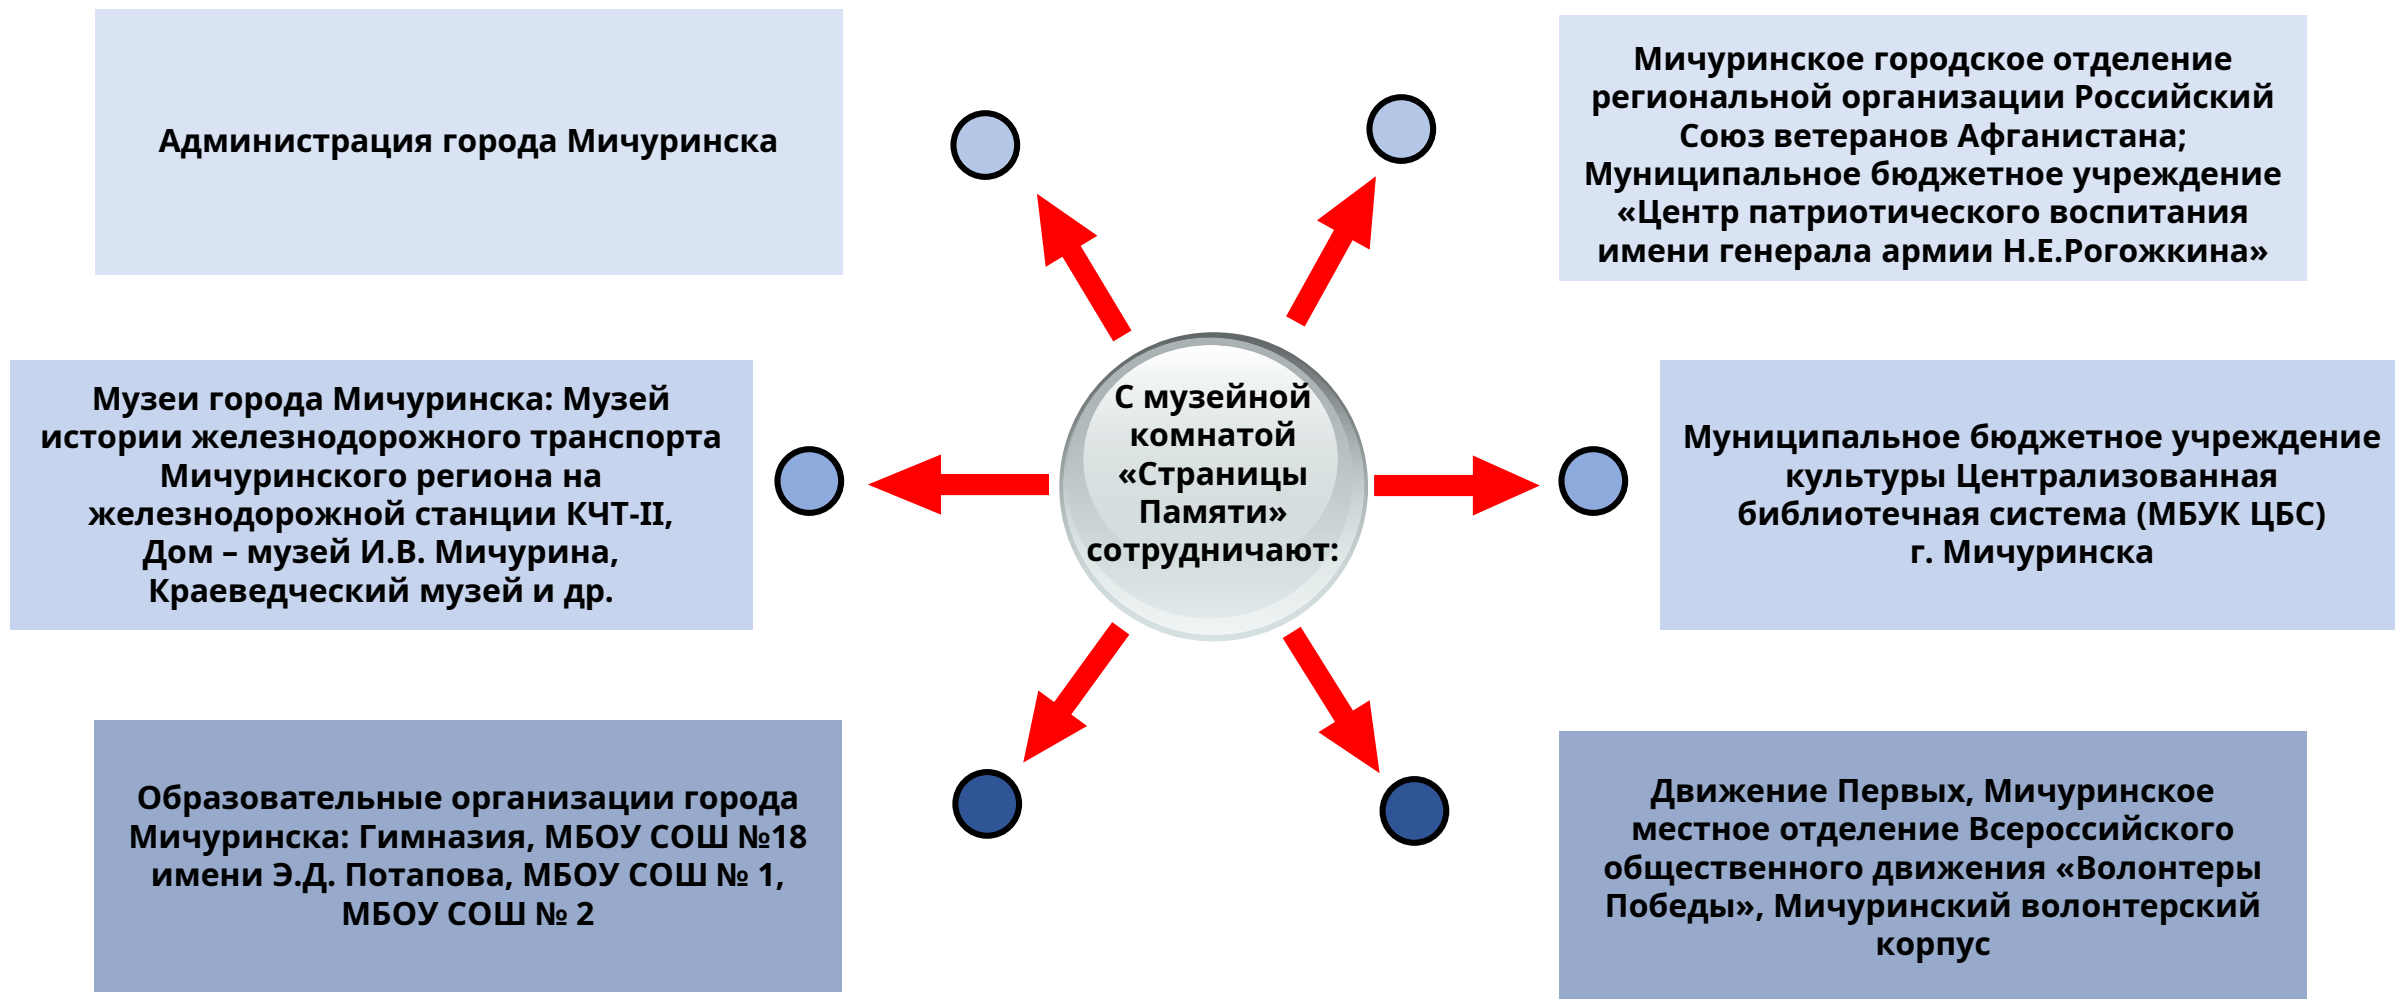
С музейной комнатой «Страницы Памяти» сотрудничают:

Администрация города Мичуринска

Мичуринское городское отделение региональной организации Российский Союз ветеранов Афганистана; Муниципальное бюджетное учреждение «Центр патриотического воспитания имени генерала армии Н.Е.Рогожкина»

Музеи города Мичуринска: Музей истории железнодорожного транспорта Мичуринского региона на железнодорожной станции КЧТ-II, Дом – музей И.В. Мичурина, Краеведческий музей и др.

Муниципальное бюджетное учреждение культуры Централизованная библиотечная система (МБУК ЦБС) г. Мичуринска

Образовательные организации города Мичуринска: Гимназия, МБОУ СОШ №18 имени Э.Д. Потапова, МБОУ СОШ № 1, МБОУ СОШ № 2

Движение Первых, Мичуринское местное отделение Всероссийского общественного движения «Волонтеры Победы», Мичуринский волонтерский корпус